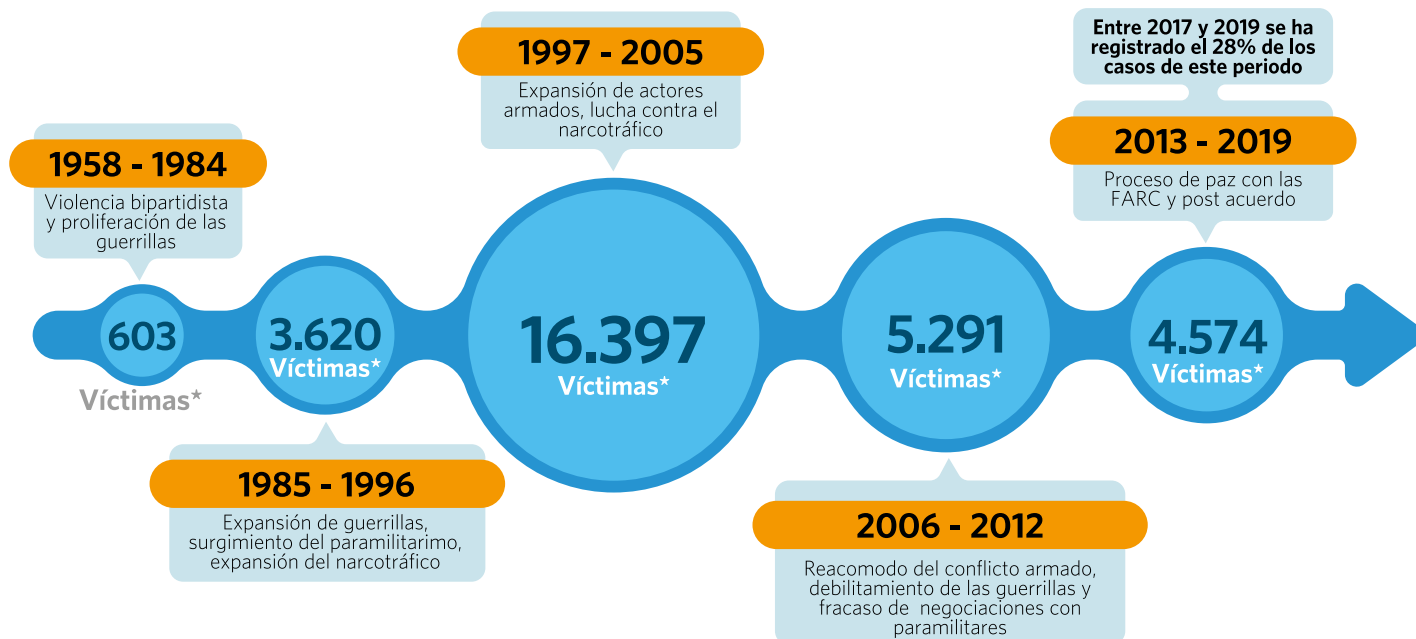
1958 - 1984
Violencia bipartidista y proliferación de las guerrillas

603
Víctimas*

3.620
Víctimas*

1985 - 1996
Expansión de guerrillas, surgimiento del paramilitarimo, expansión del narcotráfico

1997 - 2005
Expansión de actores armados, lucha contra el narcotráfico

16.397
Víctimas*

5.291
Víctimas*

2006 - 2012
Reacomodo del conflicto armado, debilitamiento de las guerrillas y fracaso de negociaciones con paramilitares

Entre 2017 y 2019 se ha registrado el 28% de los casos de este periodo

2013 - 2019
Proceso de paz con las FARC y post acuerdo

4.574
Víctimas*